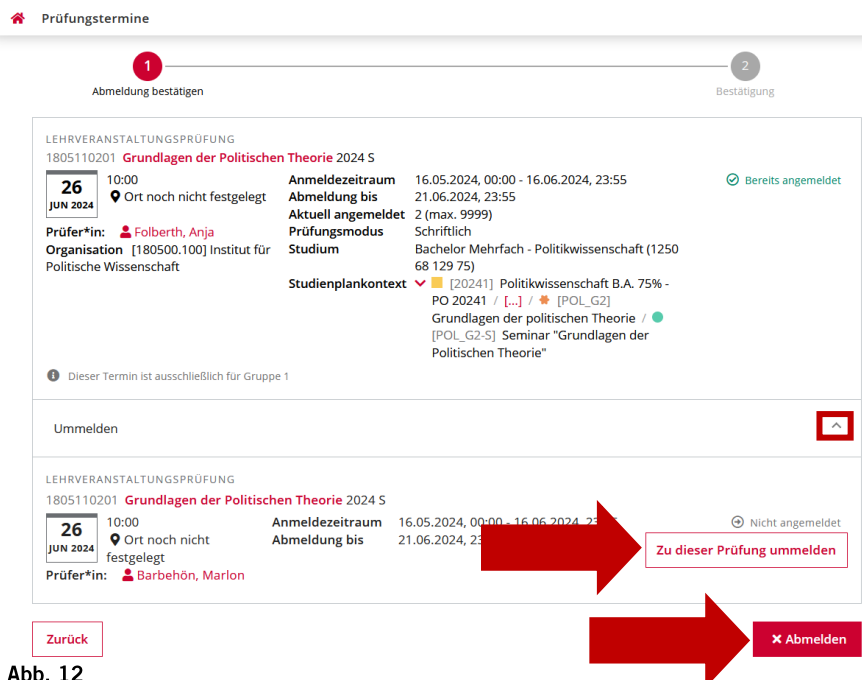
Prüfungstermine

1 Abmeldung bestätigen

2 Bestätigung

LEHRVERANSTALTUNGSPRÜFUNG
1805110201 Grundlagen der Politischen Theorie 2024 S

26 JUN 2024 10:00 Ort noch nicht festgelegt

Prüfer*in: Folberth, Anja
Organisation [180500.100] Institut für Politische Wissenschaft

Anmeldezeitraum 16.05.2024, 00:00 - 16.06.2024, 23:55
Abmeldung bis 21.06.2024, 23:55
Aktuell angemeldet 2 (max. 9999)
Prüfungsmodus Schriftlich
Studium Bachelor Mehrfach - Politikwissenschaft (1250 68 129 75)
Studienplankontext [20241] Politikwissenschaft B.A. 75% - PO 20241 / [...] / [POL_G2] Grundlagen der politischen Theorie / [POL_G2-S] Seminar "Grundlagen der Politischen Theorie"

Bereits angemeldet

Dieser Termin ist ausschließlich für Gruppe 1

Ummelden

LEHRVERANSTALTUNGSPRÜFUNG
1805110201 Grundlagen der Politischen Theorie 2024 S

26 JUN 2024 10:00 Ort noch nicht festgelegt

Prüfer*in: Barbehön, Marlon

Anmeldezeitraum 16.05.2024, 00:00 - 16.06.2024, 23:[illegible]
Abmeldung bis 21.06.2024, 2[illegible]

Nicht angemeldet

Zu dieser Prüfung ummelden

Zurück

Abmelden

Abb. 12